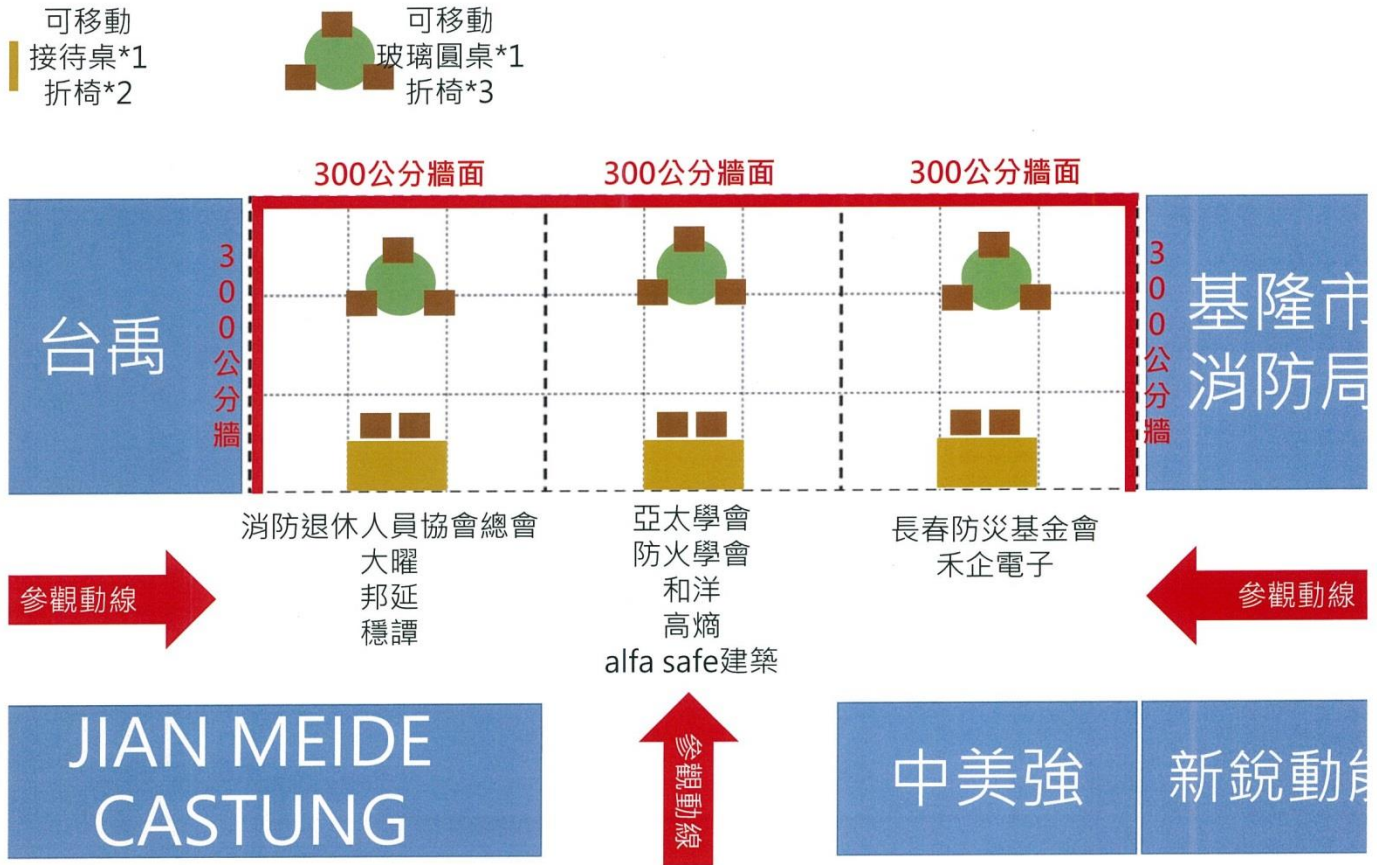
可移動
接待桌*1
折椅*2

可移動
玻璃圓桌*1
折椅*3

300公分牆面

300公分牆面

300公分牆面

300公分牆

300公分牆

台禹

基隆市
消防局

消防退休人員協會總會
大曜
邦延
穩譚

亞太學會
防火學會
和洋
高熵
alfa safe建築

長春防災基金會
禾企電子

參觀動線

參觀動線

參觀動線

JIAN MEIDE
CASTUNG

中美強

新銳動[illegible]